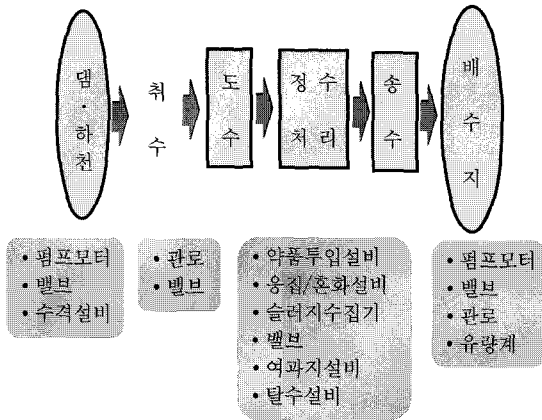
댐·하천

취수

도수

정수처리

송수

배수지

• 펌프모터
• 밸브
• 수격설비

• 관로
• 밸브

• 약품투입설비
• 응집/혼화설비
• 슬러지수집기
• 밸브
• 여과지설비
• 탈수설비

• 펌프모터
• 밸브
• 관로
• 유량계